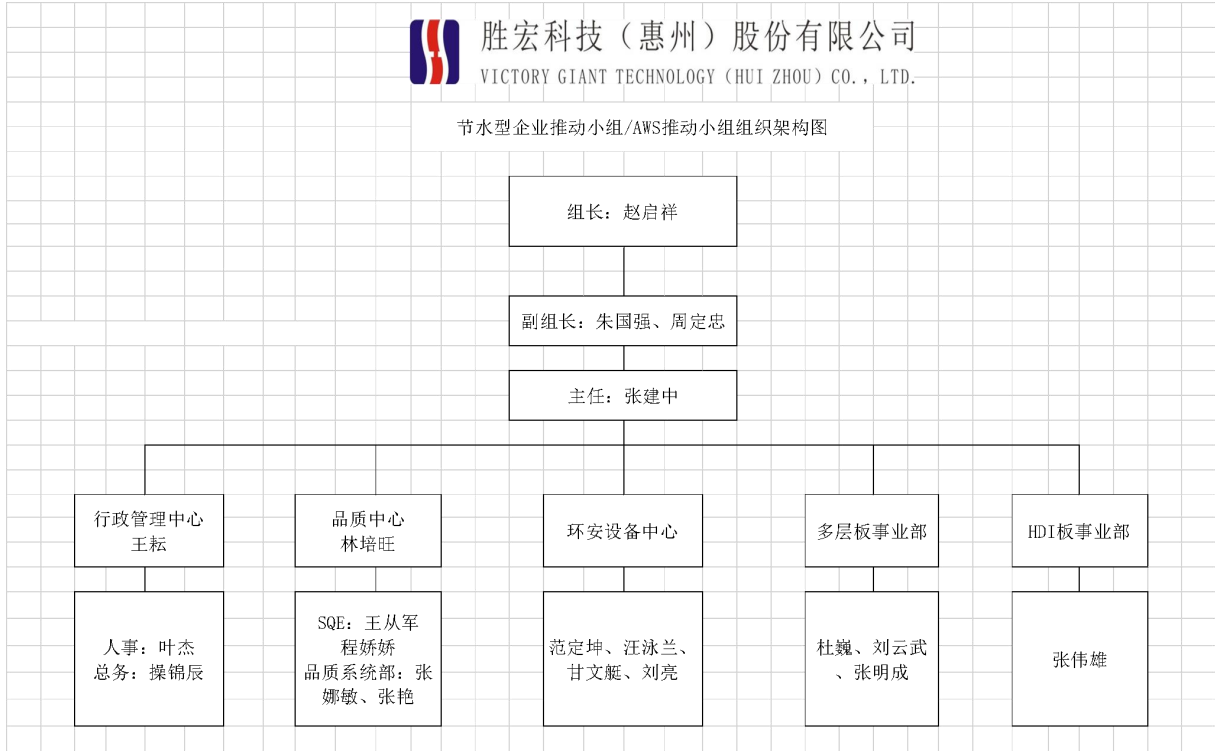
胜宏科技（惠州）股份有限公司
VICTORY GIANT TECHNOLOGY（HUI ZHOU）CO.，LTD.

节水型企业推动小组/AWS推动小组组织架构图

组长：赵启祥

副组长：朱国强、周定忠

主任：张建中

行政管理中心
王耘

品质中心
林培旺

环安设备中心

多层板事业部

HDI板事业部

人事：叶杰
总务：操锦辰

SQE：王从军
程娇娇
品质系统部：张娜敏、张艳

范定坤、汪泳兰、甘文艇、刘亮

杜巍、刘云武、张明成

张伟雄